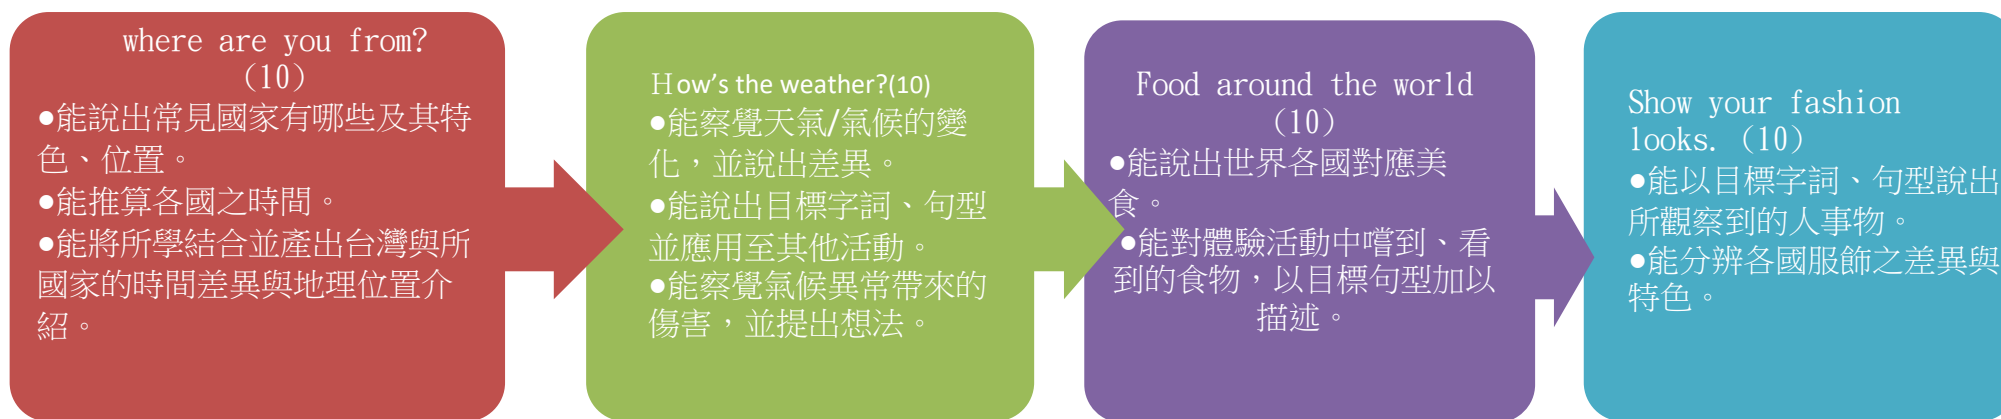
where are you from?
(10)
●能說出常見國家有哪些及其特色、位置。
●能推算各國之時間。
●能將所學結合並產出台灣與所國家的時間差異與地理位置介紹。

How’s the weather?(10)
●能察覺天氣/氣候的變化，並說出差異。
●能說出目標字詞、句型並應用至其他活動。
●能察覺氣候異常帶來的傷害，並提出想法。

Food around the world
(10)
●能說出世界各國對應美食。
●能對體驗活動中嚐到、看到的食物，以目標句型加以描述。

Show your fashion looks. (10)
●能以目標字詞、句型說出所觀察到的人事物。
●能分辨各國服飾之差異與特色。